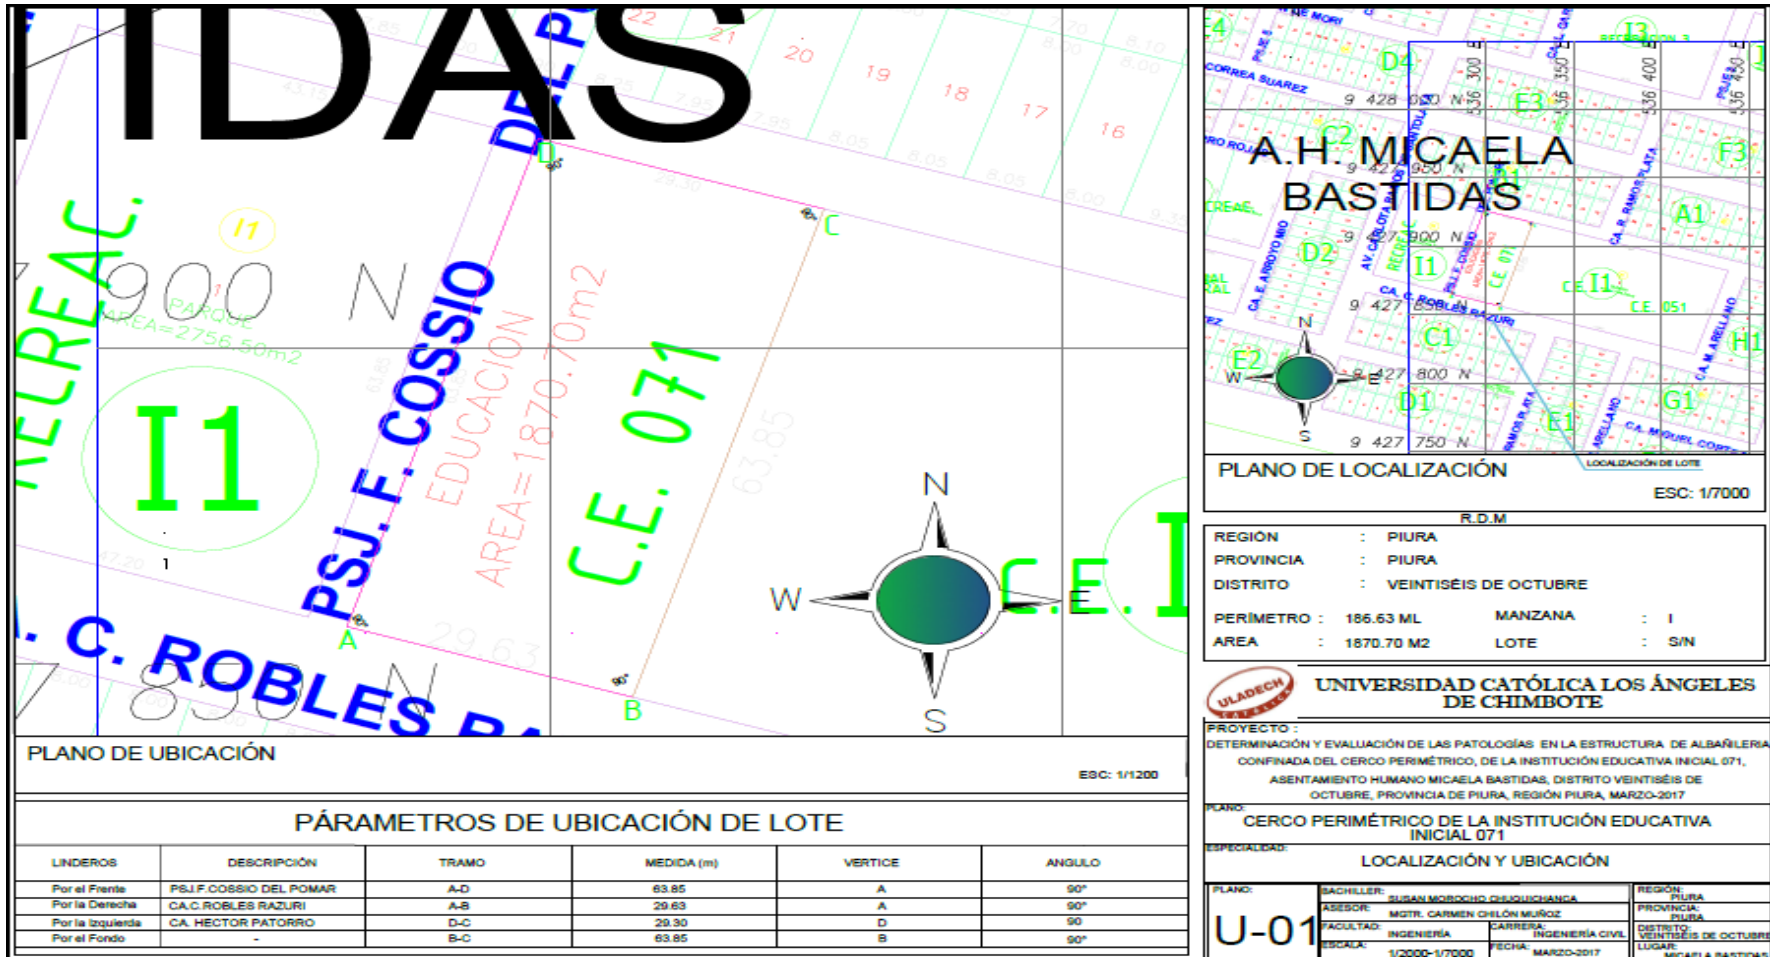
IDAS
DEL P
22 21 20 19 18 17 16
D
C
RECREAC.
I1
900 N
PARQUE
AREA=2756.50m2
I1
PSJ. F. COSSIO
EDUCACION
AREA=1870.70m2
C.E. 071
63.85
29.30
29.63
A
B
C. ROBLES R
830 N
N
W
E
S
C.E. I

A.H. MICAELA BASTIDAS
D4 E3 F3 C2 A1 D2 I1 C1 E2 D1 E1 G1 H1 I3
9 428 000 N
9 427 900 N
9 427 800 N
9 427 750 N
CA. C. ROBLES RAZURI
C.E. I1
C.E. 051
N W E S
LOCALIZACIÓN DE LOTE
PLANO DE LOCALIZACIÓN
ESC: 1/7000
R.D.M

| REGIÓN | : | PIURA | | | |
|---|---|---|---|---|---|
| PROVINCIA | : | PIURA | | | |
| DISTRITO | : | VEINTISÉIS DE OCTUBRE | | | |
| PERÍMETRO : | 186.63 ML | | MANZANA | : | I |
| AREA | : | 1870.70 M2 | LOTE | : | S/N |

ULADECH CATÓLICA
UNIVERSIDAD CATÓLICA LOS ÁNGELES DE CHIMBOTE
PROYECTO :
DETERMINACIÓN Y EVALUACIÓN DE LAS PATOLOGÍAS EN LA ESTRUCTURA DE ALBAÑILERIA CONFINADA DEL CERCO PERIMÉTRICO, DE LA INSTITUCIÓN EDUCATIVA INICIAL 071, ASENTAMIENTO HUMANO MICAELA BASTIDAS, DISTRITO VEINTISÉIS DE OCTUBRE, PROVINCIA DE PIURA, REGIÓN PIURA, MARZO-2017
PLANO:
CERCO PERIMÉTRICO DE LA INSTITUCIÓN EDUCATIVA INICIAL 071
ESPECIALIDAD:
LOCALIZACIÓN Y UBICACIÓN
PLANO:
U-01
BACHILLER: SUSAN MOROCHO CHUQUICHANCA
ASESOR: MGTR. CARMEN CHILÓN MUÑOZ
FACULTAD: INGENIERÍA
CARRERA: INGENIERÍA CIVIL
ESCALA: 1/2000-1/7000
FECHA: MARZO-2017
REGIÓN: PIURA
PROVINCIA: PIURA
DISTRITO: VEINTISÉIS DE OCTUBRE
LUGAR: MICAELA BASTIDAS

PLANO DE UBICACIÓN
ESC: 1/1200

PÁRAMETROS DE UBICACIÓN DE LOTE

| LINDEROS | DESCRIPCIÓN | TRAMO | MEDIDA (m) | VERTICE | ANGULO |
|---|---|---|---|---|---|
| Por el Frente | PSJ.F.COSSIO DEL POMAR | A-D | 63.85 | A | 90° |
| Por la Derecha | CA.C.ROBLES RAZURI | A-B | 29.63 | A | 90° |
| Por la Izquierda | CA. HECTOR PATORRO | D-C | 29.30 | D | 90 |
| Por el Fondo | - | B-C | 63.85 | B | 90° |